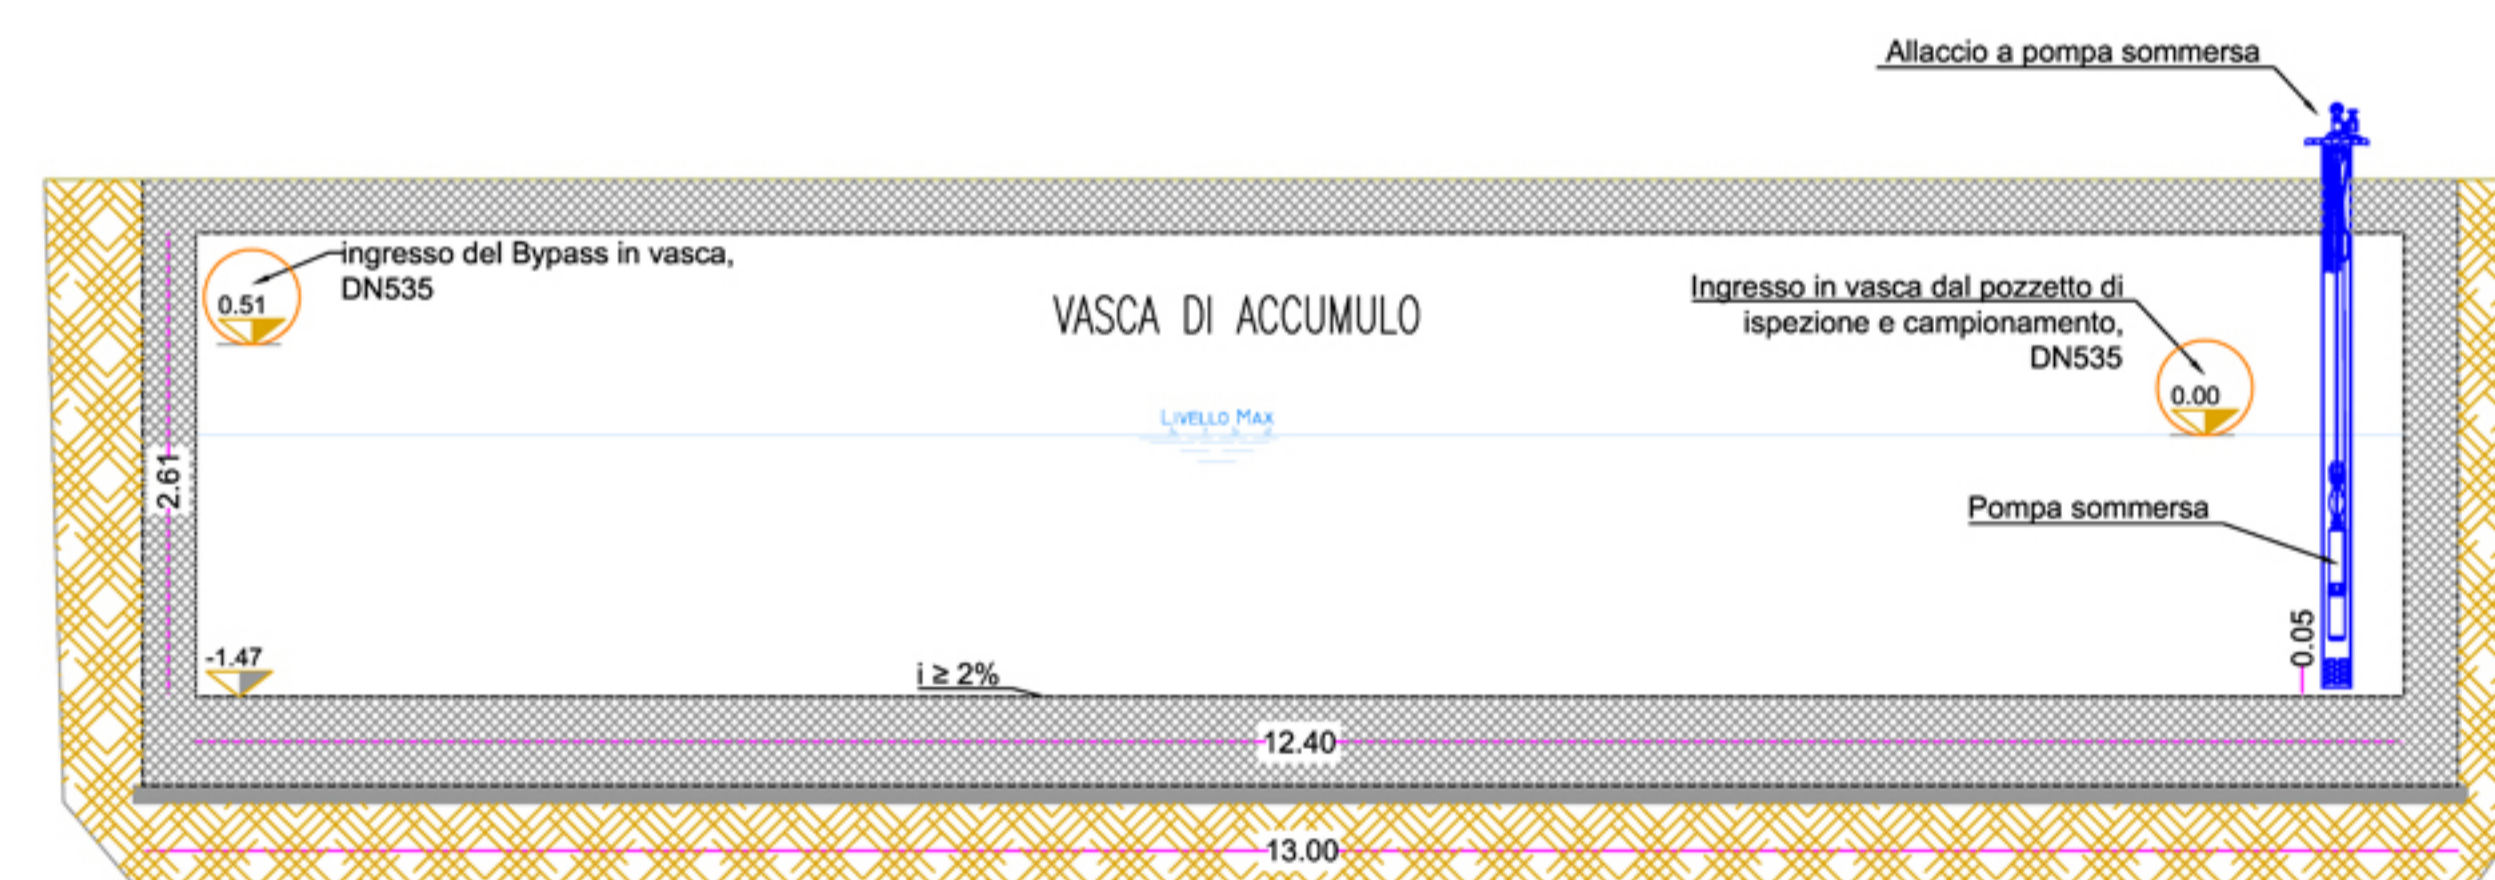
Allaccio a pompa sommersa

ingresso del Bypass in vasca, DN535

0.51

VASCA DI ACCUMULO

Ingresso in vasca dal pozzetto di ispezione e campionamento, DN535

0.00

LIVELLO MAX

2.61

Pompa sommersa

-1.47

$i \geq 2\%$

0.05

12.40

13.00